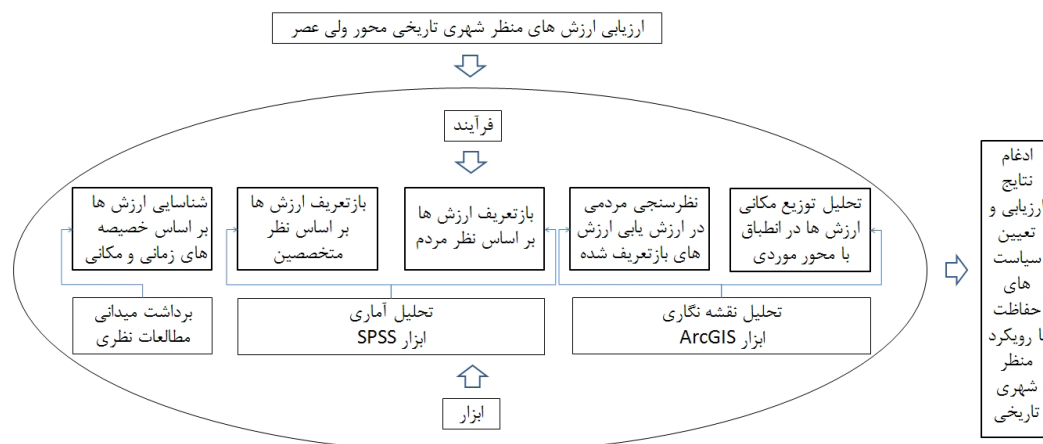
ارزیابی ارزش های منظر شهری تاریخی محور ولی عصر

فرآیند

شناسایی ارزش ها بر اساس خصیصه های زمانی و مکانی

بازتعریف ارزش ها بر اساس نظر متخصصین

بازتعریف ارزش ها بر اساس نظر مردم

نظرسنجی مردمی در ارزش یابی ارزش های بازتعریف شده

تحلیل توزیع مکانی ارزش ها در انطباق با محور موردی

برداشت میدانی
مطالعات نظری

تحلیل آماری
ابزار SPSS

تحلیل نقشه نگاری
ابزار ArcGIS

ابزار

ادغام نتایج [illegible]رزیابی و تعیین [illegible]سیاست های حفاظت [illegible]ا رویکرد منظر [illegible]شهری تاریخی